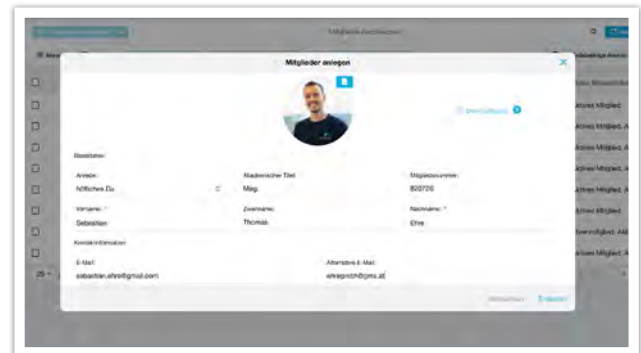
Mitglieder anlegen

Basisdaten

Anrede
höfliches Du

Akademischer Titel
Mag.

Mitgliedsnummer
820726

Vorname *
Sebastian

Zwischenname
Thomas

Nachname *
Ehre

Kontaktinformation

E-Mail
sebastian.ehre@gmail.com

Alternative E-Mail
ehregmbh@gmx.at

Abbrechen
Erstellen

Aktives Mitglied
Aktives Mitglied, Al
Aktives Mitglied, Al
Aktives Mitglied
Aktives Mitglied, Al
Aktives Mitglied
Aktives Mitglied, Al

25